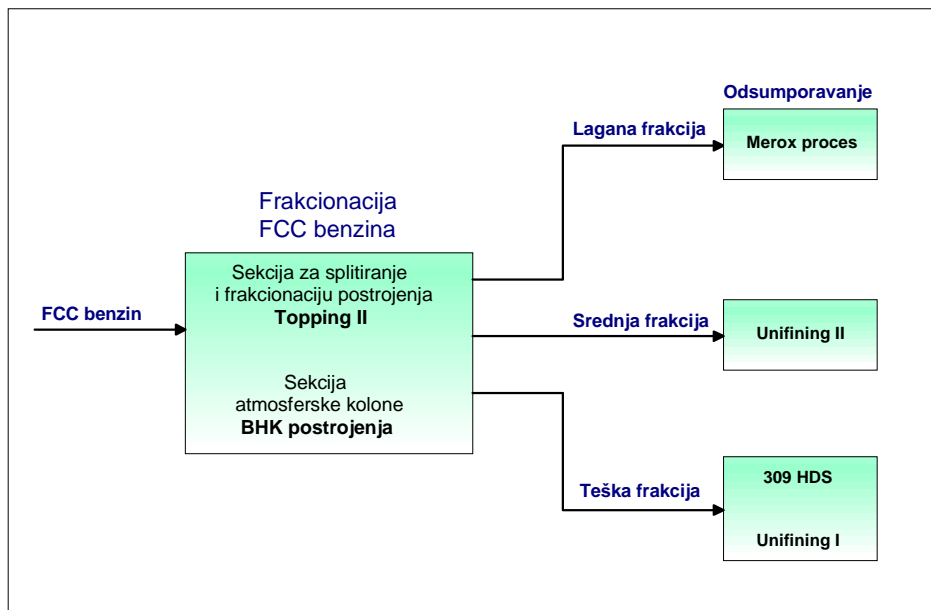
Frakcionacija
FCC benzina

FCC benzin

Sekcija za splitiranje i frakcionaciju postrojenja
**Topping II**

Sekcija atmosferske kolone
**BHK postrojenja**

Lagana frakcija

Odsumporavanje

Merox proces

Srednja frakcija

Unifining II

Teška frakcija

309 HDS

Unifining I